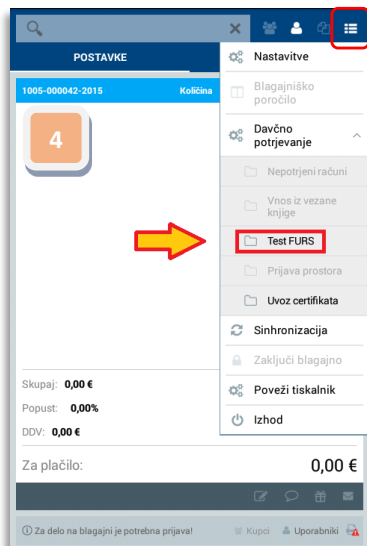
POSTAVKE

1005-000042-2015 Količina

4

Nastavitve

Blagajniško poročilo

Davčno potrjevanje

Nepotrjeni računi

Vnos iz vezane knjige

Test FURS

Prijava prostora

Uvoz certifikata

Sinhronizacija

Zaključi blagajno

Poveži tiskalnik

Izhod

Skupaj: 0,00 €

Popust: 0,00%

DDV: 0,00 €

Za plačilo: 0,00 €

Za delo na blagajni je potrebna prijava!

Kupci

Uporabniki